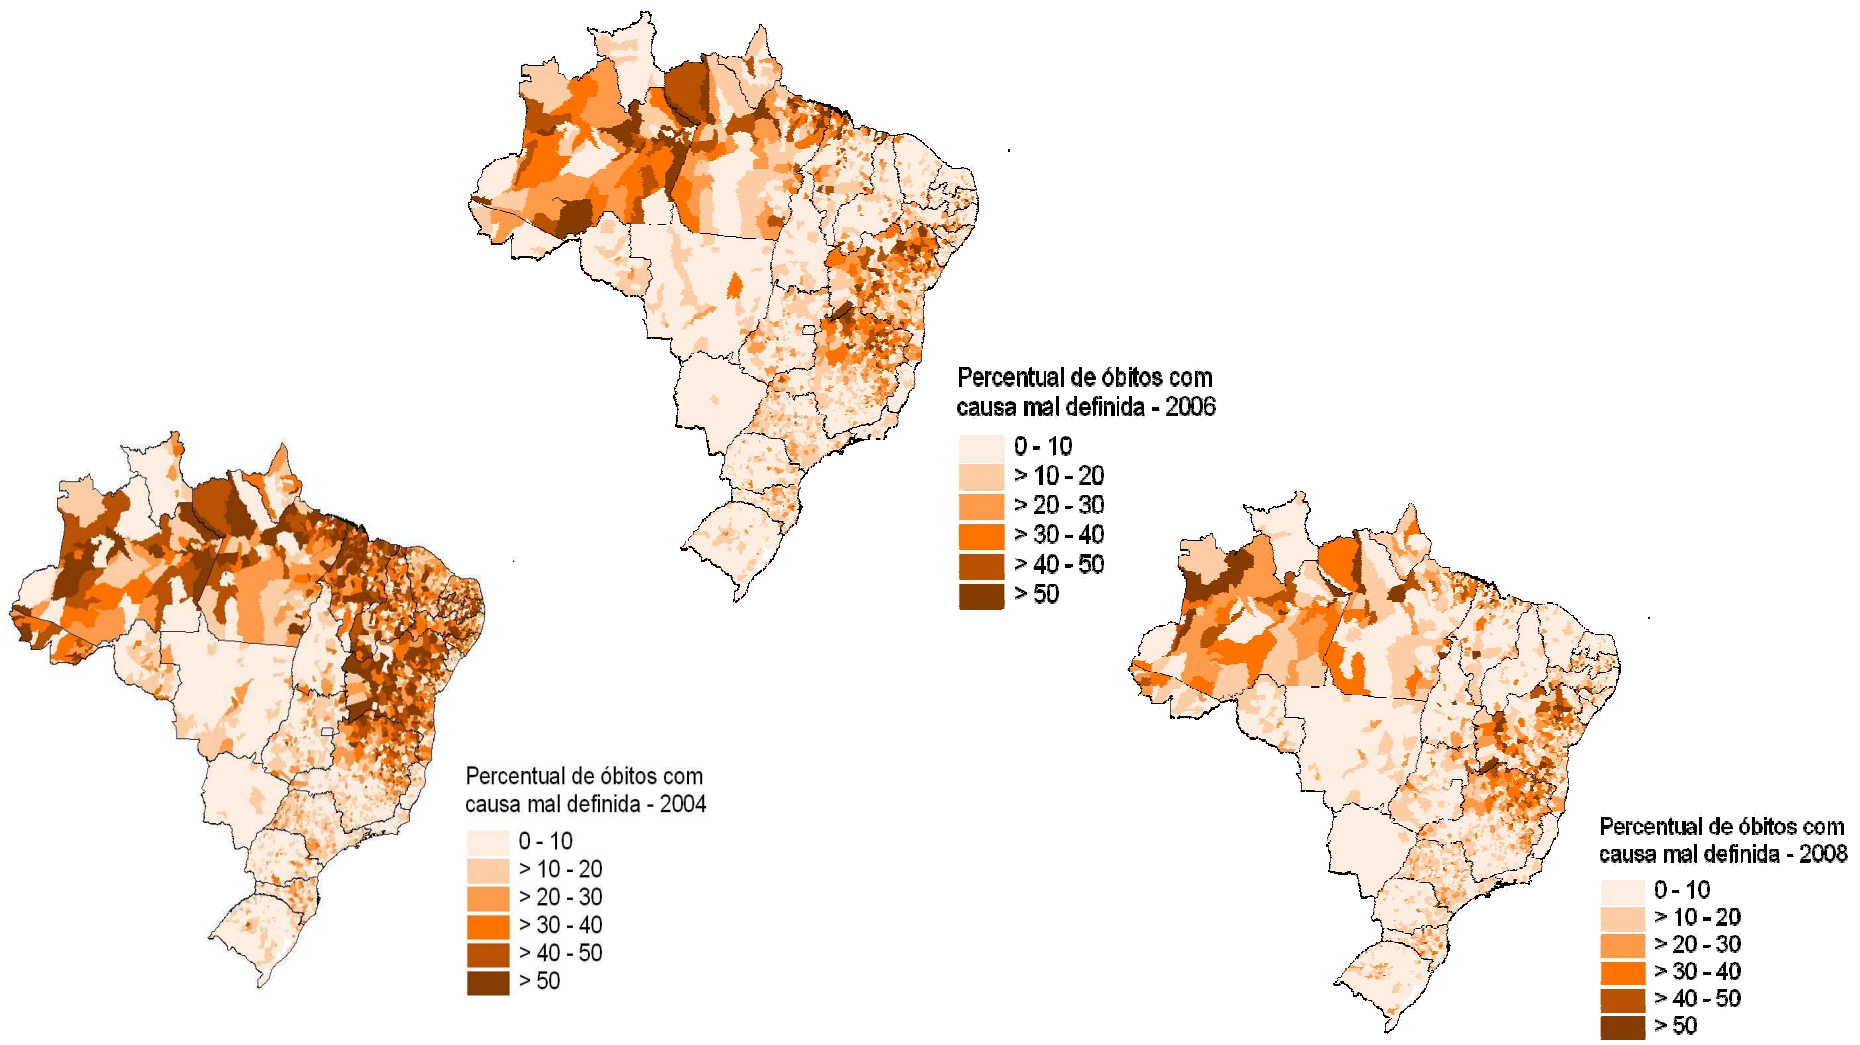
Percentual de óbitos com causa mal definida - 2006

0 - 10
> 10 - 20
> 20 - 30
> 30 - 40
> 40 - 50
> 50

Percentual de óbitos com causa mal definida - 2004

0 - 10
> 10 - 20
> 20 - 30
> 30 - 40
> 40 - 50
> 50

Percentual de óbitos com causa mal definida - 2008

0 - 10
> 10 - 20
> 20 - 30
> 30 - 40
> 40 - 50
> 50